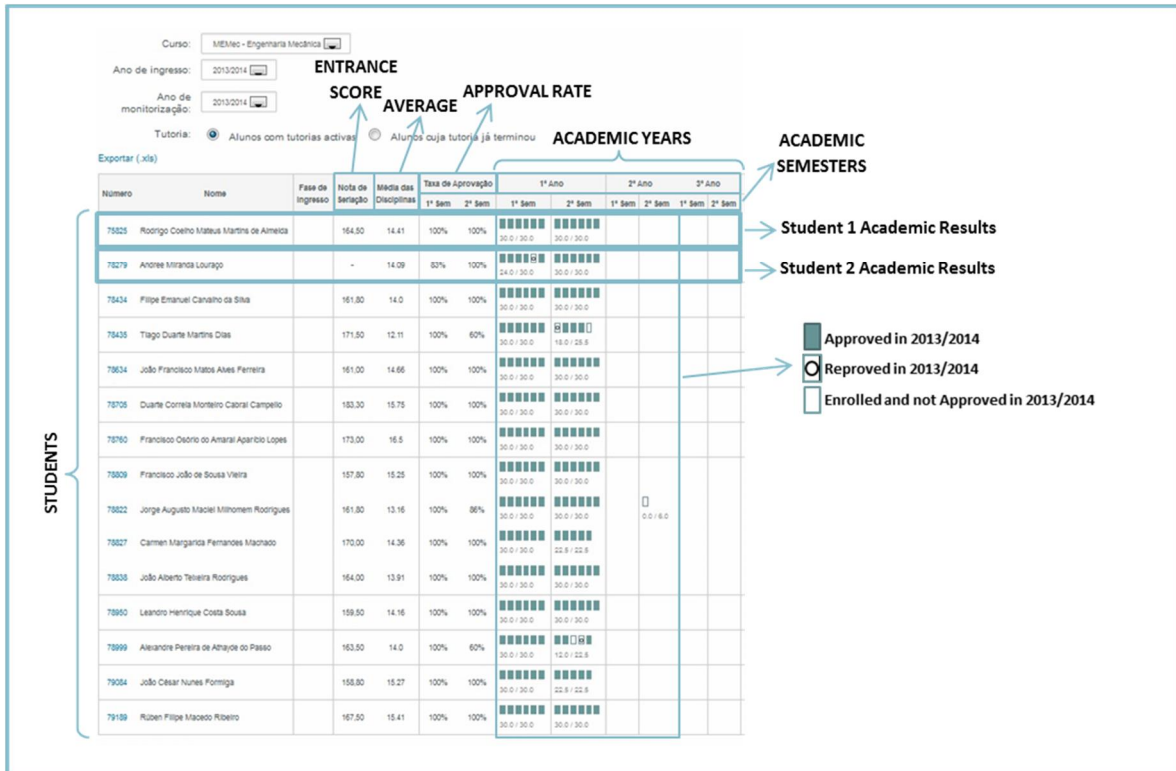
Curso: MEMec - Engenharia Mecânica

Ano de ingresso: 2013/2014

Ano de monitorização: 2013/2014

Tutoria: Alunos com tutorias activas Alunos cuja tutoria já terminou

Exportar (.xls)

ENTRANCE SCORE

AVERAGE

APPROVAL RATE

ACADEMIC YEARS

ACADEMIC SEMESTERS

| Número | Nome | Fase de Ingresso | Nota de Seriação | Média das Disciplinas | Taxa de Aprovação 1º Sem | Taxa de Aprovação 2º Sem | 1º Ano 1º Sem | 1º Ano 2º Sem | 2º Ano 1º Sem | 2º Ano 2º Sem | 3º Ano 1º Sem | 3º Ano 2º Sem |
|---|---|---|---|---|---|---|---|---|---|---|---|---|
| 75825 | Rodrigo Coelho Mateus Martins de Almeida | | 164,50 | 14.41 | 100% | 100% | 30.0 / 30.0 | 30.0 / 30.0 | | | | |
| 78279 | Andree Miranda Louraço | | - | 14.09 | 83% | 100% | 24.0 / 30.0 | 30.0 / 30.0 | | | | |
| 78434 | Filipe Emanuel Carvalho da Silva | | 161,80 | 14.0 | 100% | 100% | 30.0 / 30.0 | 30.0 / 30.0 | | | | |
| 78435 | Tiago Duarte Martins Dias | | 171,50 | 12.11 | 100% | 60% | 30.0 / 30.0 | 18.0 / 25.5 | | | | |
| 78634 | João Francisco Matos Alves Ferreira | | 161,00 | 14.66 | 100% | 100% | 30.0 / 30.0 | 30.0 / 30.0 | | | | |
| 78705 | Duarte Correia Monteiro Cabral Campello | | 183,30 | 15.75 | 100% | 100% | 30.0 / 30.0 | 30.0 / 30.0 | | | | |
| 78760 | Francisco Osório do Amaral Aparício Lopes | | 173,00 | 16.5 | 100% | 100% | 30.0 / 30.0 | 30.0 / 30.0 | | | | |
| 78809 | Francisco João de Sousa Vieira | | 157,80 | 15.25 | 100% | 100% | 30.0 / 30.0 | 30.0 / 30.0 | | | | |
| 78822 | Jorge Augusto Maciel Milhomem Rodrigues | | 161,80 | 13.16 | 100% | 86% | 30.0 / 30.0 | 30.0 / 30.0 | | 0.0 / 6.0 | | |
| 78827 | Carmen Margarida Fernandes Machado | | 170,00 | 14.36 | 100% | 100% | 30.0 / 30.0 | 22.5 / 22.5 | | | | |
| 78838 | João Alberto Teixeira Rodrigues | | 164,00 | 13.91 | 100% | 100% | 30.0 / 30.0 | 30.0 / 30.0 | | | | |
| 78950 | Leandro Henrique Costa Sousa | | 159,50 | 14.16 | 100% | 100% | 30.0 / 30.0 | 30.0 / 30.0 | | | | |
| 78999 | Alexandre Pereira de Athayde do Passo | | 163,50 | 14.0 | 100% | 60% | 30.0 / 30.0 | 12.0 / 22.5 | | | | |
| 79084 | João César Nunes Formiga | | 158,80 | 15.27 | 100% | 100% | 30.0 / 30.0 | 22.5 / 22.5 | | | | |
| 79189 | Rúben Filipe Macedo Ribeiro | | 167,50 | 15.41 | 100% | 100% | 30.0 / 30.0 | 30.0 / 30.0 | | | | |

STUDENTS

Student 1 Academic Results

Student 2 Academic Results

Approved in 2013/2014

Reproved in 2013/2014

Enrolled and not Approved in 2013/2014